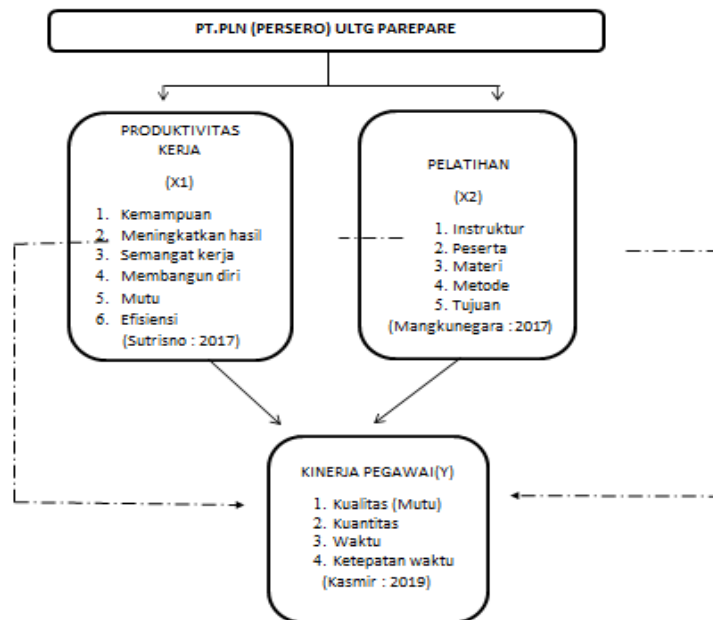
PT.PLN (PERSERO) ULTG PAREPARE

PRODUKTIVITAS KERJA

(X1)

1. Kemampuan
2. Meningkatkan hasil
3. Semangat kerja
4. Membangun diri
5. Mutu
6. Efisiensi

(Sutrisno : 2017)

PELATIHAN

(X2)

1. Instruktur
2. Peserta
3. Materi
4. Metode
5. Tujuan

(Mangkunegara : 2017)

KINERJA PEGAWAI(Y)

1. Kualitas (Mutu)
2. Kuantitas
3. Waktu
4. Ketepatan waktu

(Kasmir : 2019)